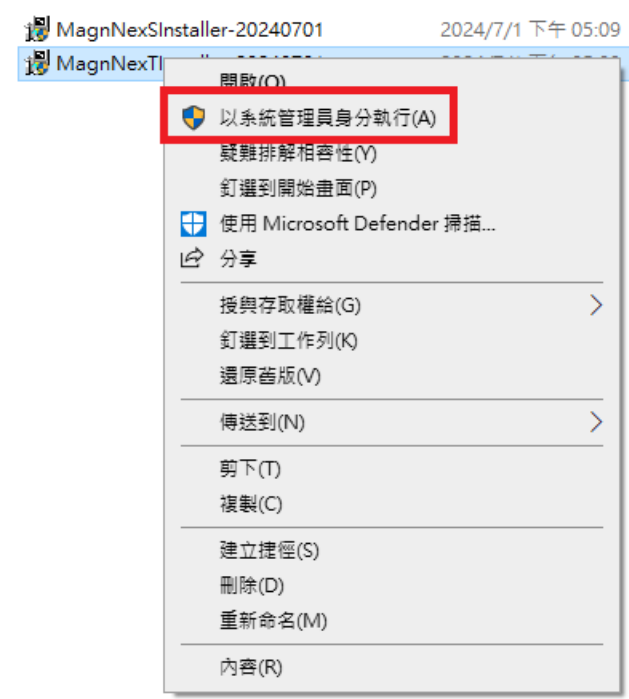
MagnNexSInstaller-20240701 2024/7/1 下午 05:09

MagnNexT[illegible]

開啟(O)

以系統管理員身分執行(A)

疑難排解相容性(Y)

釘選到開始畫面(P)

使用 Microsoft Defender 掃描...

分享

授與存取權給(G)

釘選到工作列(K)

還原舊版(V)

傳送到(N)

剪下(T)

複製(C)

建立捷徑(S)

刪除(D)

重新命名(M)

內容(R)